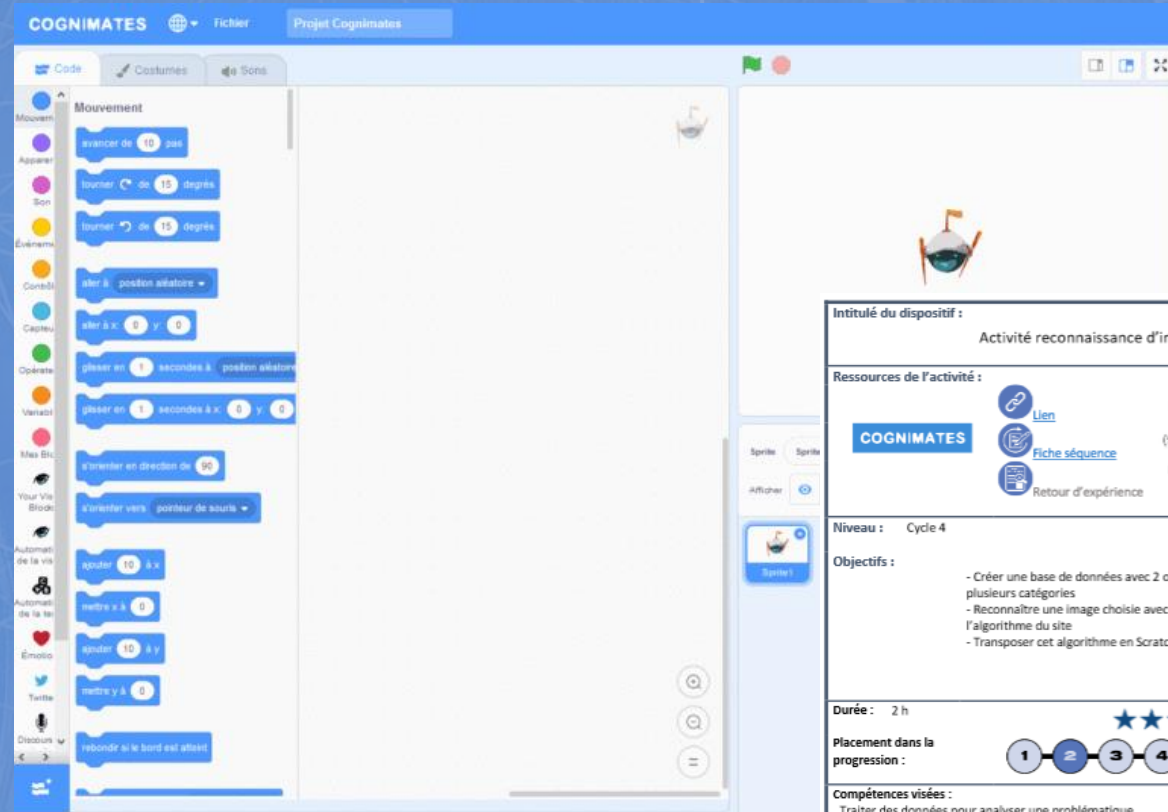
COGNIMATES Fichier Projet Cognimates

Code Costumes Sons

Mouvem
Appare
Son
Événem
Contrôl
Capteu
Opérate
Variabl
Mes Blo
Your Vis Blocks
Automati de la vis
Automati de la te
Émotio
Twitte
Discours

Mouvement

avancer de 10 pas
tourner de 15 degrés
tourner de 15 degrés
aller à position aléatoire
aller à x: 0 y: 0
glisser en 1 secondes à position aléatoire
glisser en 1 secondes à x: 0 y: 0
s'orienter en direction de 90
s'orienter vers pointeur de souris
ajouter 10 à x
mettre x à 0
ajouter 10 à y
mettre y à 0
rebondir si le bord est atteint

Sprite Sprite
Afficher
Sprite1

Intitulé du dispositif :
Activité reconnaissance d'i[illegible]

Ressources de l'activité :
COGNIMATES
Lien
Fiche séquence
Retour d'expérience

Niveau : Cycle 4

Objectifs :
- Créer une base de données avec 2 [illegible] plusieurs catégories
- Reconnaître une image choisie avec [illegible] l'algorithme du site
- Transposer cet algorithme en Scrat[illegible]

Durée : 2 h

Placement dans la progression :
1 2 3 4

Compétences visées :
- Traiter des données pour analyser une problématique